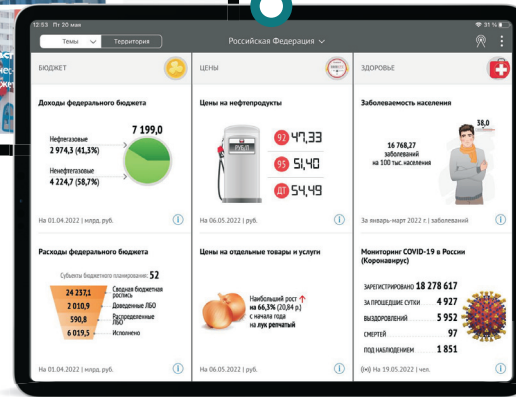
12:53 Пт 20 мая

31 %

Темы

Территория

Российская Федерация

БЮДЖЕТ

ЦЕНЫ

ЗДОРОВЬЕ

Доходы федерального бюджета

Нефтегазовые
2 974,3 (41,3%)

7 199,0

Ненефтегазовые
4 224,7 (58,7%)

На 01.04.2022 | млрд. руб.

Цены на нефтепродукты

92 47,33

95 51,40

ДТ 54,49

На 06.05.2022 | руб.

Заболеваемость населения

38,0

16 768,27
заболеваний
на 100 тыс. населения

За январь-март 2022 г. | заболеваний

Расходы федерального бюджета

Субъекты бюджетного планирования: 52

24 237,1 Сводная бюджетная роспись

2 010,9 Доведенные ЛБО

590,8 Распределенные ЛБО

6 019,5 Исполнено

На 01.04.2022 | млрд. руб.

Цены на отдельные товары и услуги

Наибольший рост
на 66,3% (20,84 р.)
с начала года
на лук репчатый

На 06.05.2022 | руб.

Мониторинг COVID-19 в России (Коронавирус)

ЗАРЕГИСТРИРОВАНО 18 278 617

ЗА ПРОШЕДШИЕ СУТКИ 4 927

ВЫЗДОРОВЛЕНИЙ 5 952

СМЕРТЕЙ 97

ПОД НАБЛЮДЕНИЕМ 1 851

На 19.05.2022 | чел.